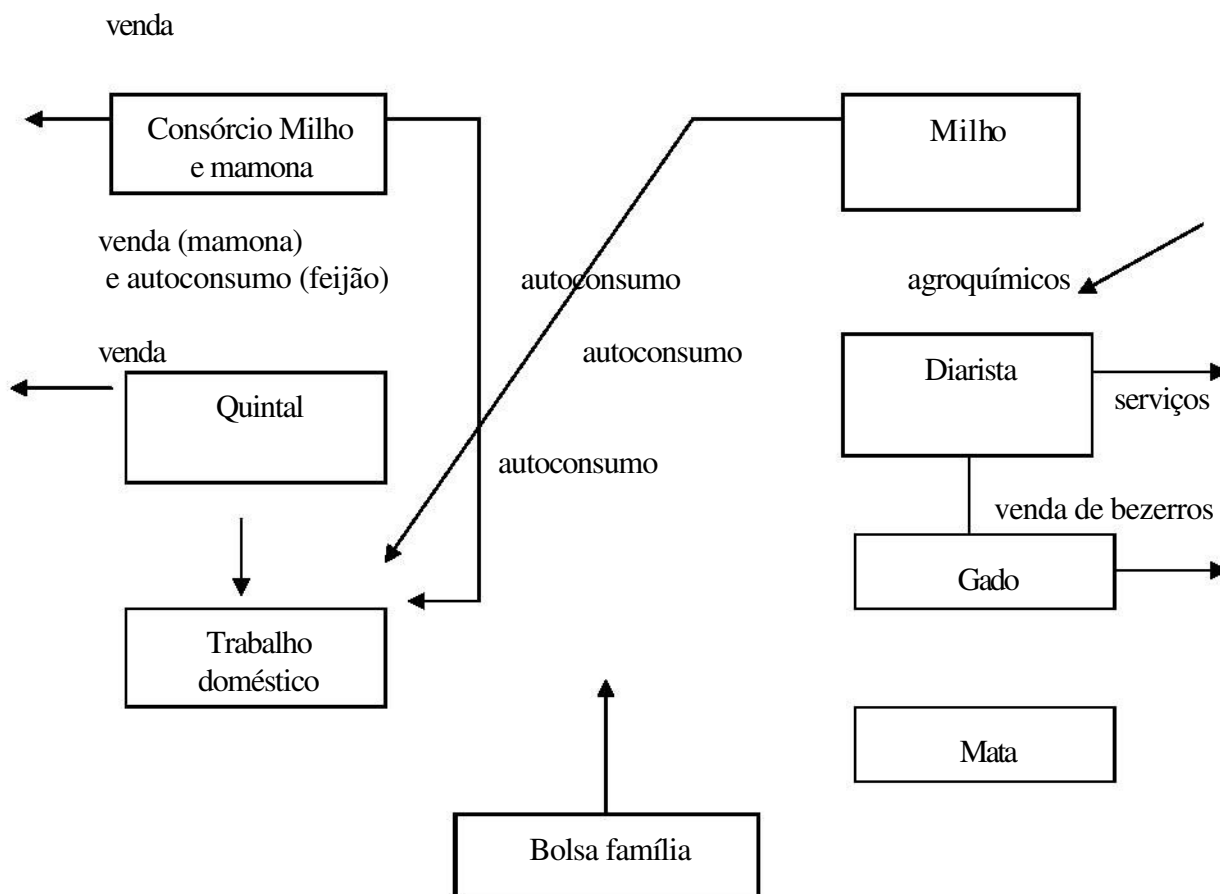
venda

Consórcio Milho e mamona

Milho

venda (mamona) e autoconsumo (feijão)

autoconsumo

agroquímicos

venda

autoconsumo

Diarista

serviços

Quintal

autoconsumo

venda de bezerros

Gado

Trabalho doméstico

Mata

Bolsa família